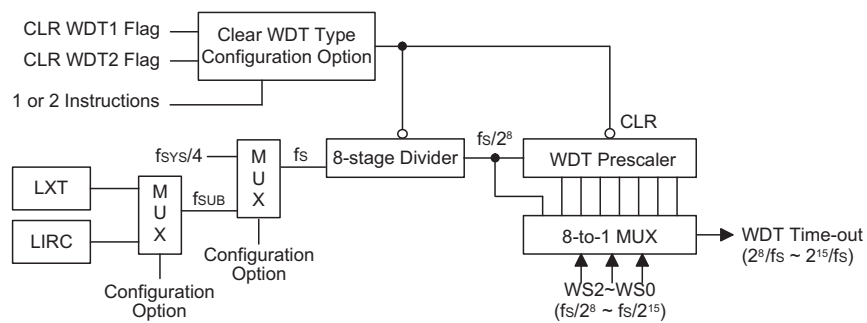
CLR WDT1 Flag
CLR WDT2 Flag
Clear WDT Type Configuration Option
1 or 2 Instructions
CLR
$f_{SYS}/4$
M U X
fs
8-stage Divider
$fs/2^8$
WDT Prescaler
LXT
M U X
$f_{SUB}$
LIRC
Configuration Option
8-to-1 MUX
WDT Time-out ($2^8/fs \sim 2^{15}/fs$)
Configuration Option
WS2~WS0
($fs/2^8 \sim fs/2^{15}$)